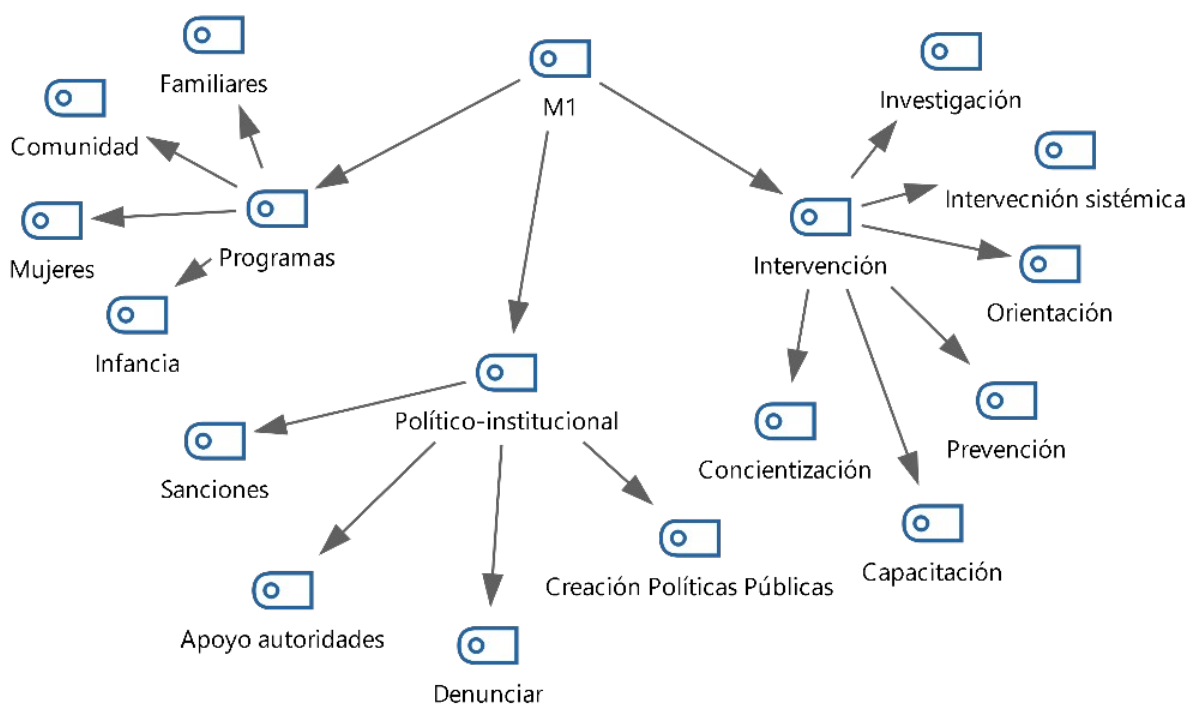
M1

Programas

Familiares

Comunidad

Mujeres

Infancia

Político-institucional

Sanciones

Apoyo autoridades

Denunciar

Creación Políticas Públicas

Intervención

Investigación

Intervecnión sistémica

Orientación

Prevención

Capacitación

Concientización